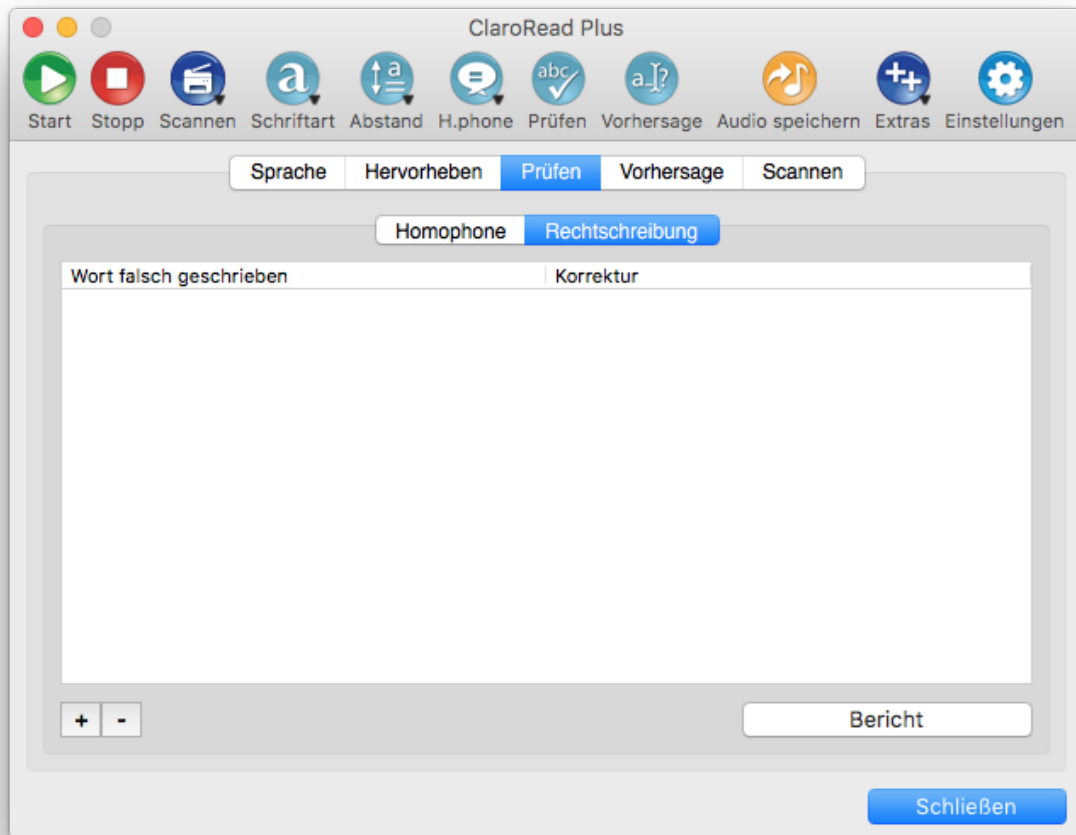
ClaroRead Plus

Start Stopp Scannen Schriftart Abstand H.phone Prüfen Vorhersage Audio speichern Extras Einstellungen

Sprache Hervorheben Prüfen Vorhersage Scannen

Homophone Rechtschreibung

| Wort falsch geschrieben | Korrektur |
|---|---|

+ -

Bericht

Schließen